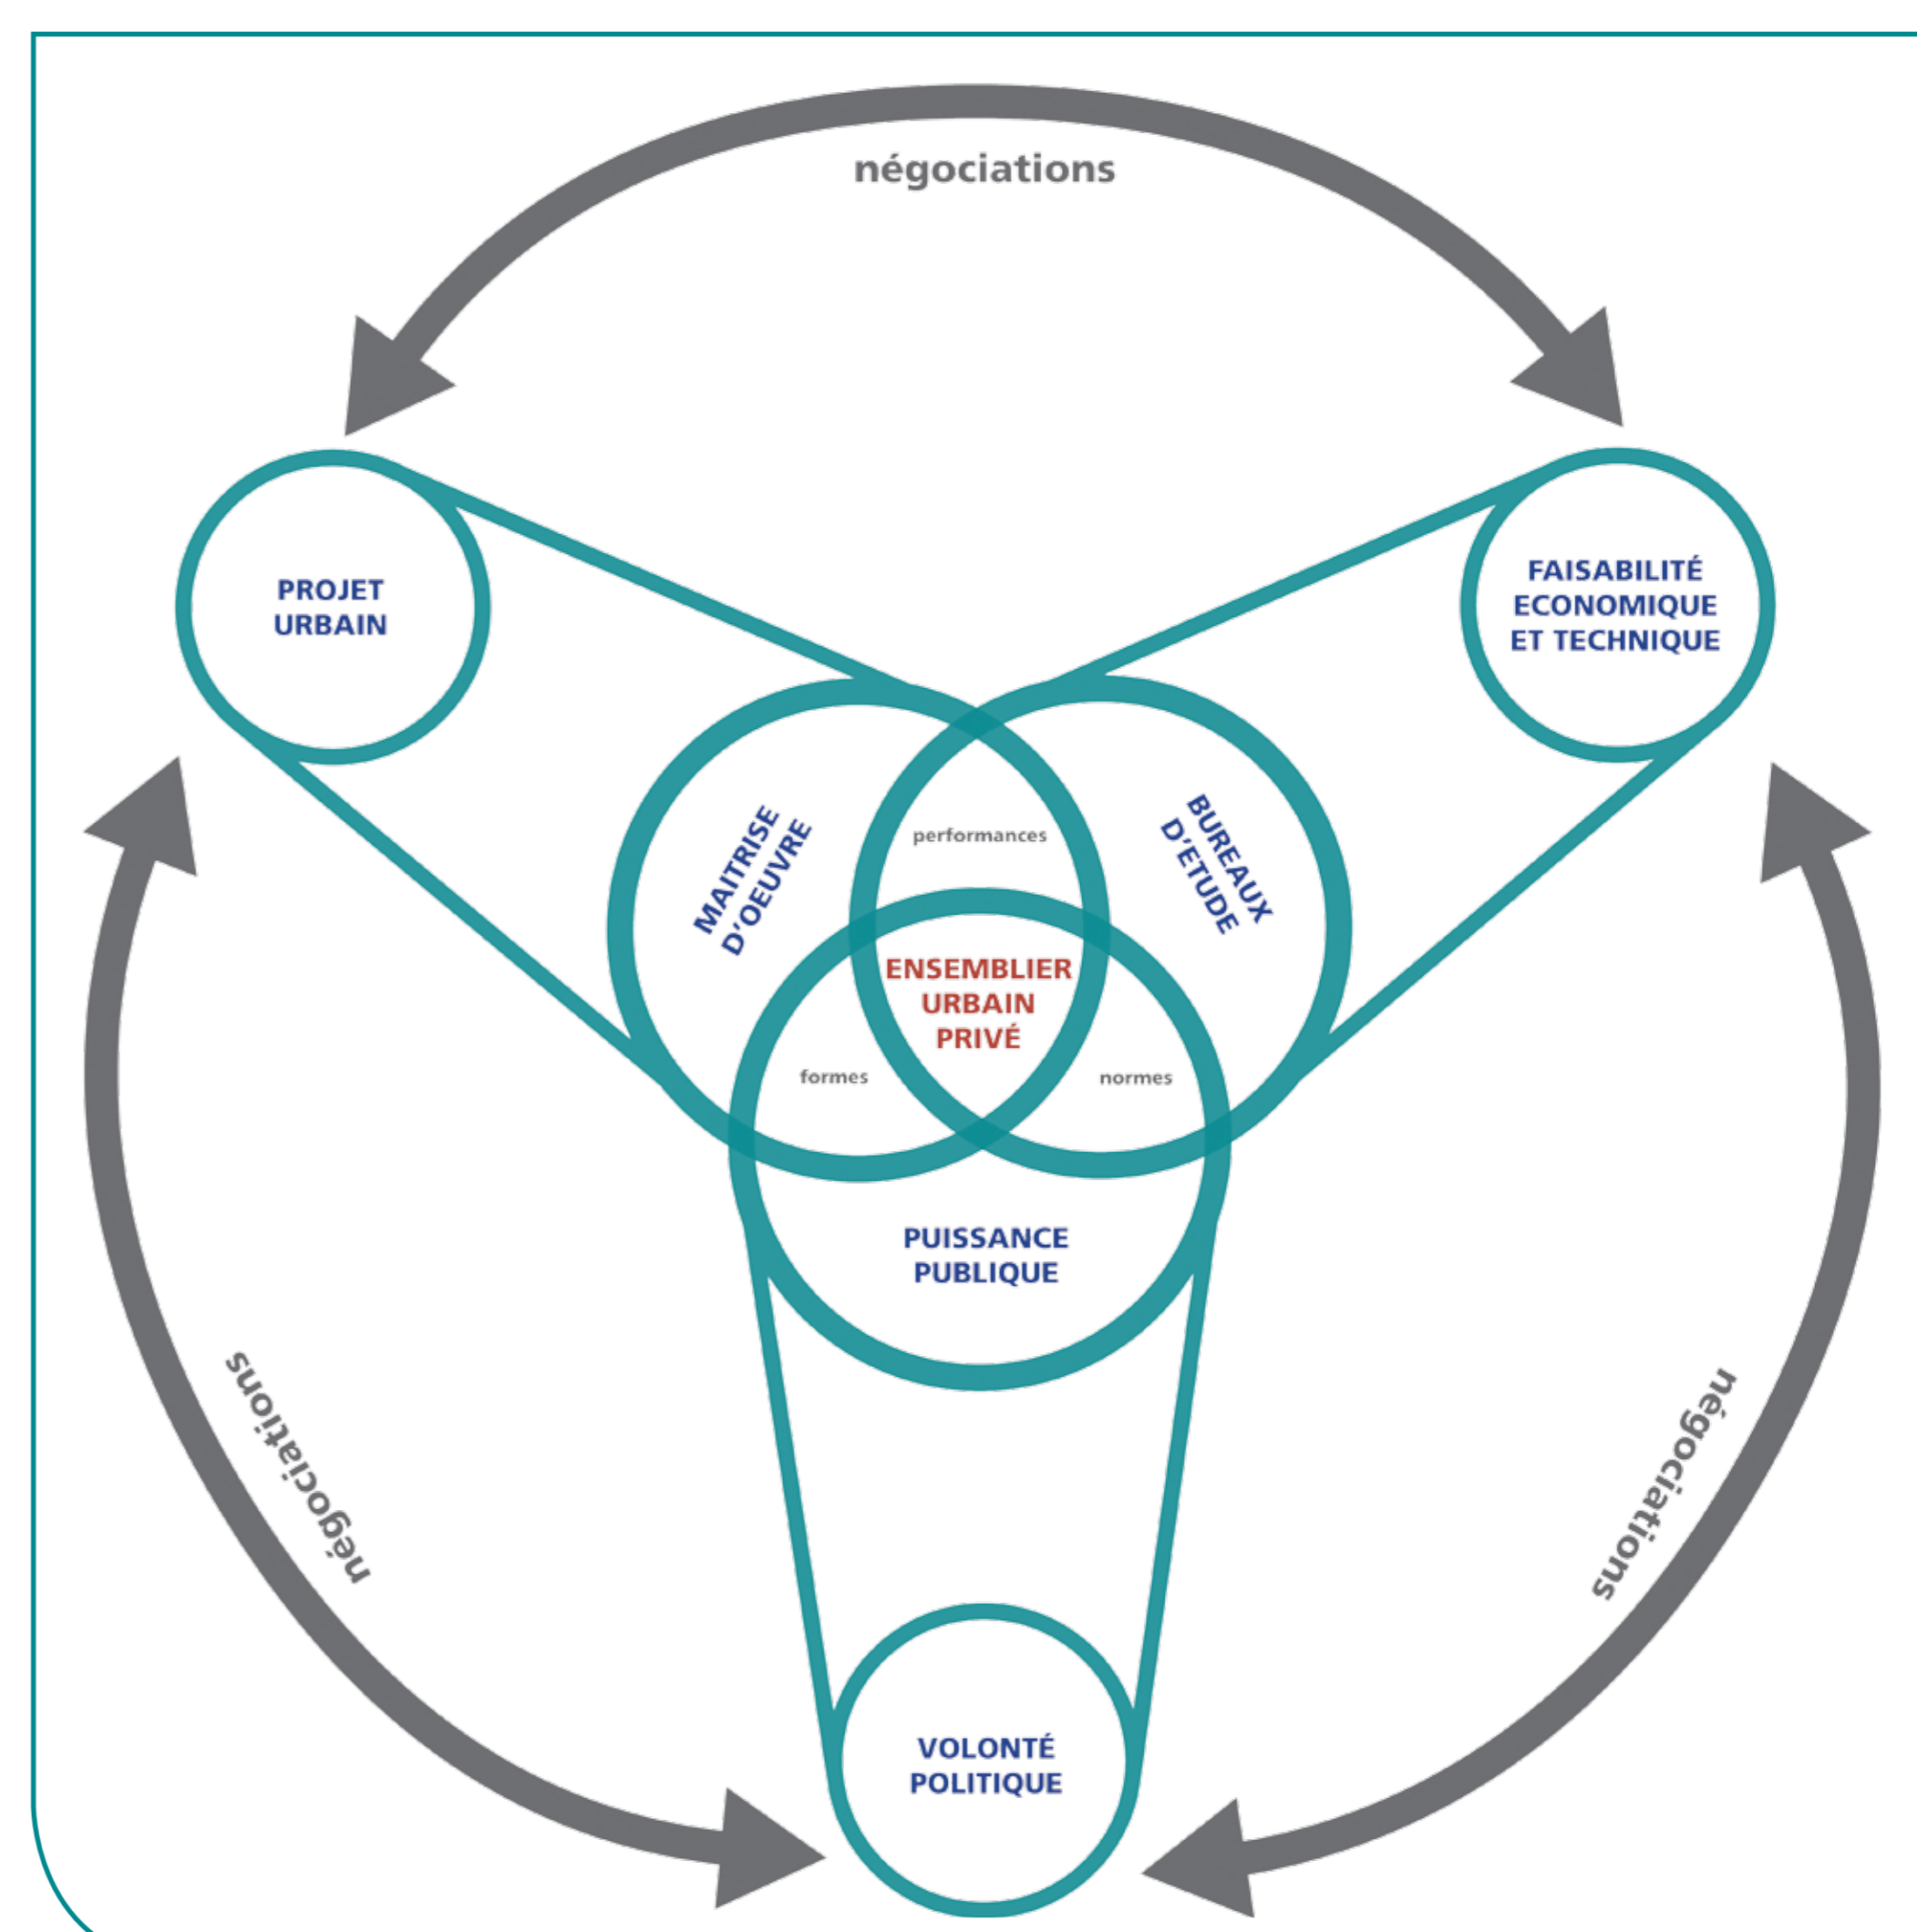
négociations

PROJET URBAIN

FAISABILITÉ ECONOMIQUE ET TECHNIQUE

MAITRISE D'OEUVRE

performances

BUREAUX D'ETUDE

ENSEMBLIER URBAIN PRIVÉ

formes

normes

PUISSANCE PUBLIQUE

négociations

négociations

VOLONTÉ POLITIQUE